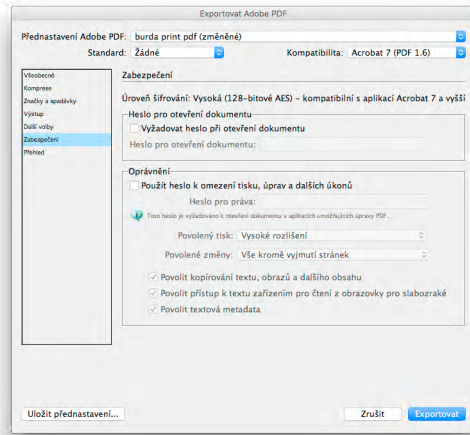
Exportovat Adobe PDF

Přednastavení Adobe PDF: burda print pdf (změněné)

Standard: Žádné

Kompatibilita: Acrobat 7 (PDF 1.6)

Všeobecné
Komprese
Značky a spadávky
Výstup
Další volby
Zabezpečení
Přehled

Zabezpečení

Úroveň šifrování: Vysoká (128-bitové AES) - kompatibilní s aplikací Acrobat 7 a vyšší

Heslo pro otevření dokumentu

Vyžadovat heslo při otevření dokumentu

Heslo pro otevření dokumentu:

Oprávnění

Použít heslo k omezení tisku, úprav a dalších úkonů

Heslo pro práva:

Toto heslo je vyžadováno k otevření dokumentu v aplikacích umožňujících úpravy PDF.

Povolený tisk: Vysoké rozlišení

Povolené změny: Vše kromě vyjmutí stránek

Povolit kopírování textu, obrazů a dalšího obsahu

Povolit přístup k textu zařízením pro čtení z obrazovky pro slabozraké

Povolit textová metadata

Uložit přednastavení...

Zrušit

Exportovat